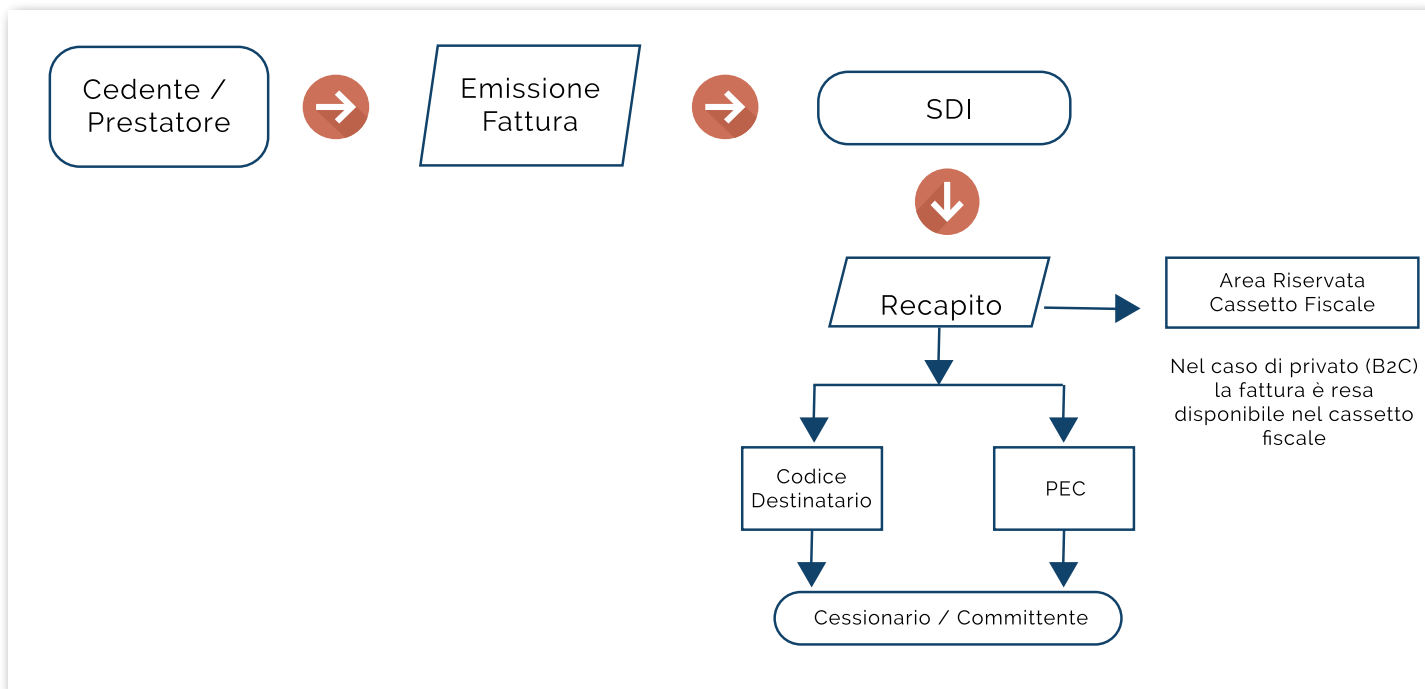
Cedente / Prestatore

Emissione Fattura

SDI

Recapito

Area Riservata Cassetto Fiscale

Nel caso di privato (B2C) la fattura è resa disponibile nel cassetto fiscale

Codice Destinatario

PEC

Cessionario / Committente